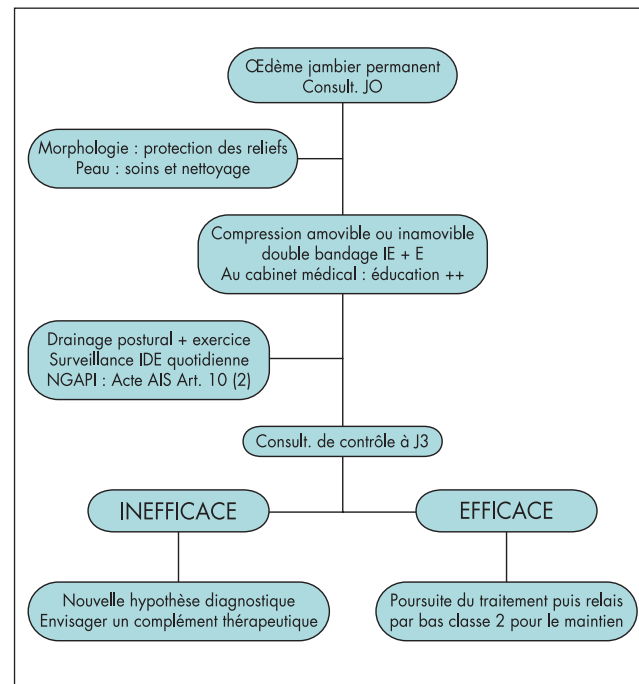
Œdème jambier permanent
Consult. JO

Morphologie : protection des reliefs
Peau : soins et nettoyage

Compression amovible ou inamovible
double bandage IE + E
Au cabinet médical : éducation ++

Drainage postural + exercice
Surveillance IDE quotidienne
NGAPI : Acte AIS Art. 10 (2)

Consult. de contrôle à J3

INEFFICACE

EFFICACE

Nouvelle hypothèse diagnostique
Envisager un complément thérapeutique

Poursuite du traitement puis relais
par bas classe 2 pour le maintien